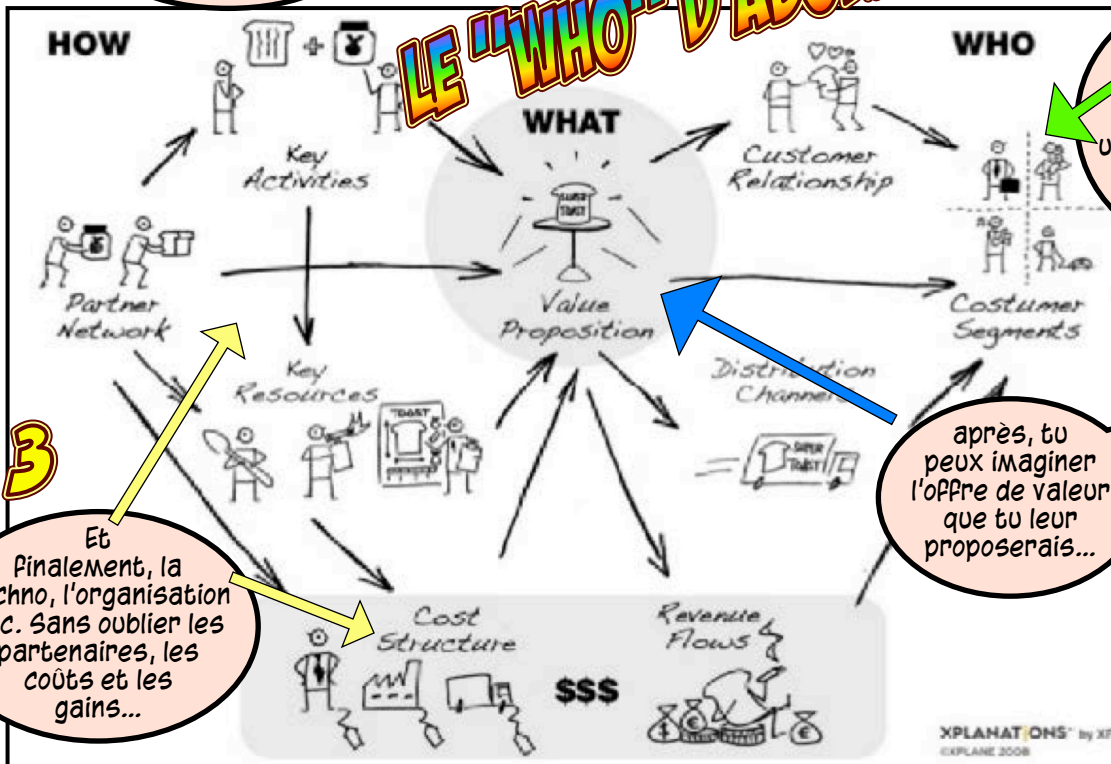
LE "WHO" D'ABO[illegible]

HOW

WHO

WHAT

Key Activities

Customer Relationship

Partner Network

Value Proposition

Costumer Segments

Key Resources

Distribution Channels

3

Et finalement, la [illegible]chno, l'organisation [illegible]c. Sans oublier les partenaires, les coûts et les gains...

après, tu peux imaginer l'offre de valeur que tu leur proposerais...

Cost Structure

Revenue Flows

$$$

XPLANATIONS by XP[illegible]
©XPLANE 2008